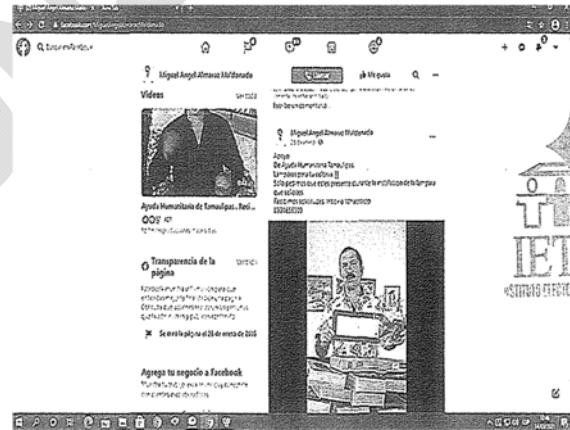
Q Buscar en Facebook

Miguel Angel Almaraz Maldonado

Llamar

Me gusta

Videos

Ver todo

Ayuda Humanitaria de Tamaulipas. Reci...

Transparencia de la página

Ver todo

Se creó la página el 28 de enero de 2016

Agrega tu negocio a Facebook

Miguel Angel Almaraz Maldonado

Apoyo
De Ayuda Humanitaria Tamaulipas
Tampico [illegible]
Solo pedimos que estes presente durante la instalación de la lámpara que solicites.
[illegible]

IET
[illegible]